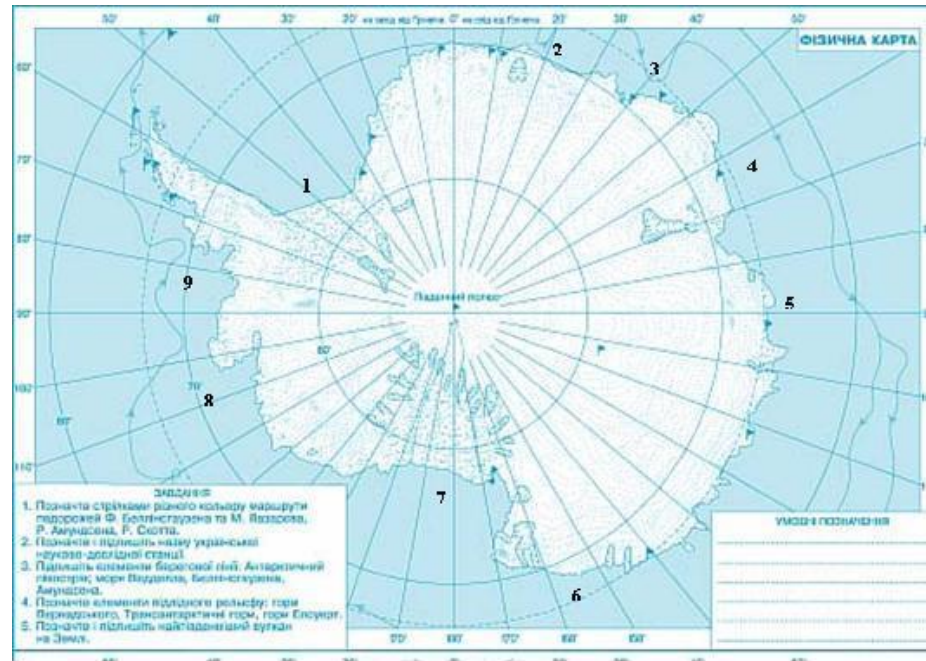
ФІЗИЧНА КАРТА

50° 40° 30° 20° на захід від Гринвіча 0° на схід від Гринвіча 20° 30° 40° 50°

60° 70° 80° 90° 100° 110°

1 2 3 4 5 6 7 8 9

Південний полюс

80° 70° 60°

170° 180° 170° 160° 150°

ЗАВДАННЯ
1. Позначте стрілками різного кольору маршрути подорожей Ф. Беллінсгаузена та М. Лазарєва, Р. Амундсена, Р. Скотта.
2. Позначте і підпишіть назву української науково-дослідної станції.
3. Підпишіть елементи берегової лінії: Антарктичний півострів; моря Уедделла, Беллінсгаузена, Амундсена.
4. Позначте елементи підлідного рельєфу: гори Вернадського, Трансантарктичні гори, гори Елсуерт.
5. Позначте і підпишіть найпівденніший вулкан на Землі.

УМОВНІ ПОЗНАЧЕННЯ